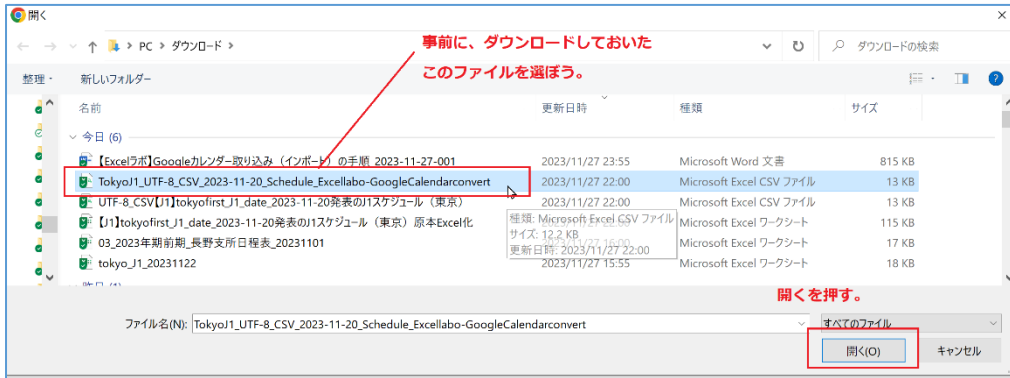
開く

PC > ダウンロード >

事前に、ダウンロードしておいた
このファイルを選ぼう。

ダウンロードの検索

整理 ▾　新しいフォルダー

| 名前 | 更新日時 | 種類 | サイズ |
|---|---|---|---|
| 今日 (6) | | | |
| 【Excelラボ】Googleカレンダー取り込み（インポート）の手順_2023-11-27-001 | 2023/11/27 23:55 | Microsoft Word 文書 | 815 KB |
| TokyoJ1_UTF-8_CSV_2023-11-20_Schedule_Excellabo-GoogleCalendarconvert | 2023/11/27 22:00 | Microsoft Excel CSV ファイル | 13 KB |
| UTF-8_CSV【J1】tokyofirst_J1_date_2023-11-20発表のJ1スケジュール（東京） | 2023/11/27 22:00 | Microsoft Excel CSV ファイル | 13 KB |
| 【J1】tokyofirst_J1_date_2023-11-20発表のJ1スケジュール（東京）原本Excel化 | | Microsoft Excel ワークシート | 115 KB |
| 03_2023年期前期_長野支所日程表_20231101 | | Microsoft Excel ワークシート | 17 KB |
| tokyo_J1_20231122 | 2023/11/27 15:55 | Microsoft Excel ワークシート | 18 KB |

種類: Microsoft Excel CSV ファイル
サイズ: 12.2 KB
更新日時: 2023/11/27 22:00

昨日 (1)

開くを押す。

ファイル名(N): TokyoJ1_UTF-8_CSV_2023-11-20_Schedule_Excellabo-GoogleCalendarconvert　すべてのファイル

開く(O)　キャンセル